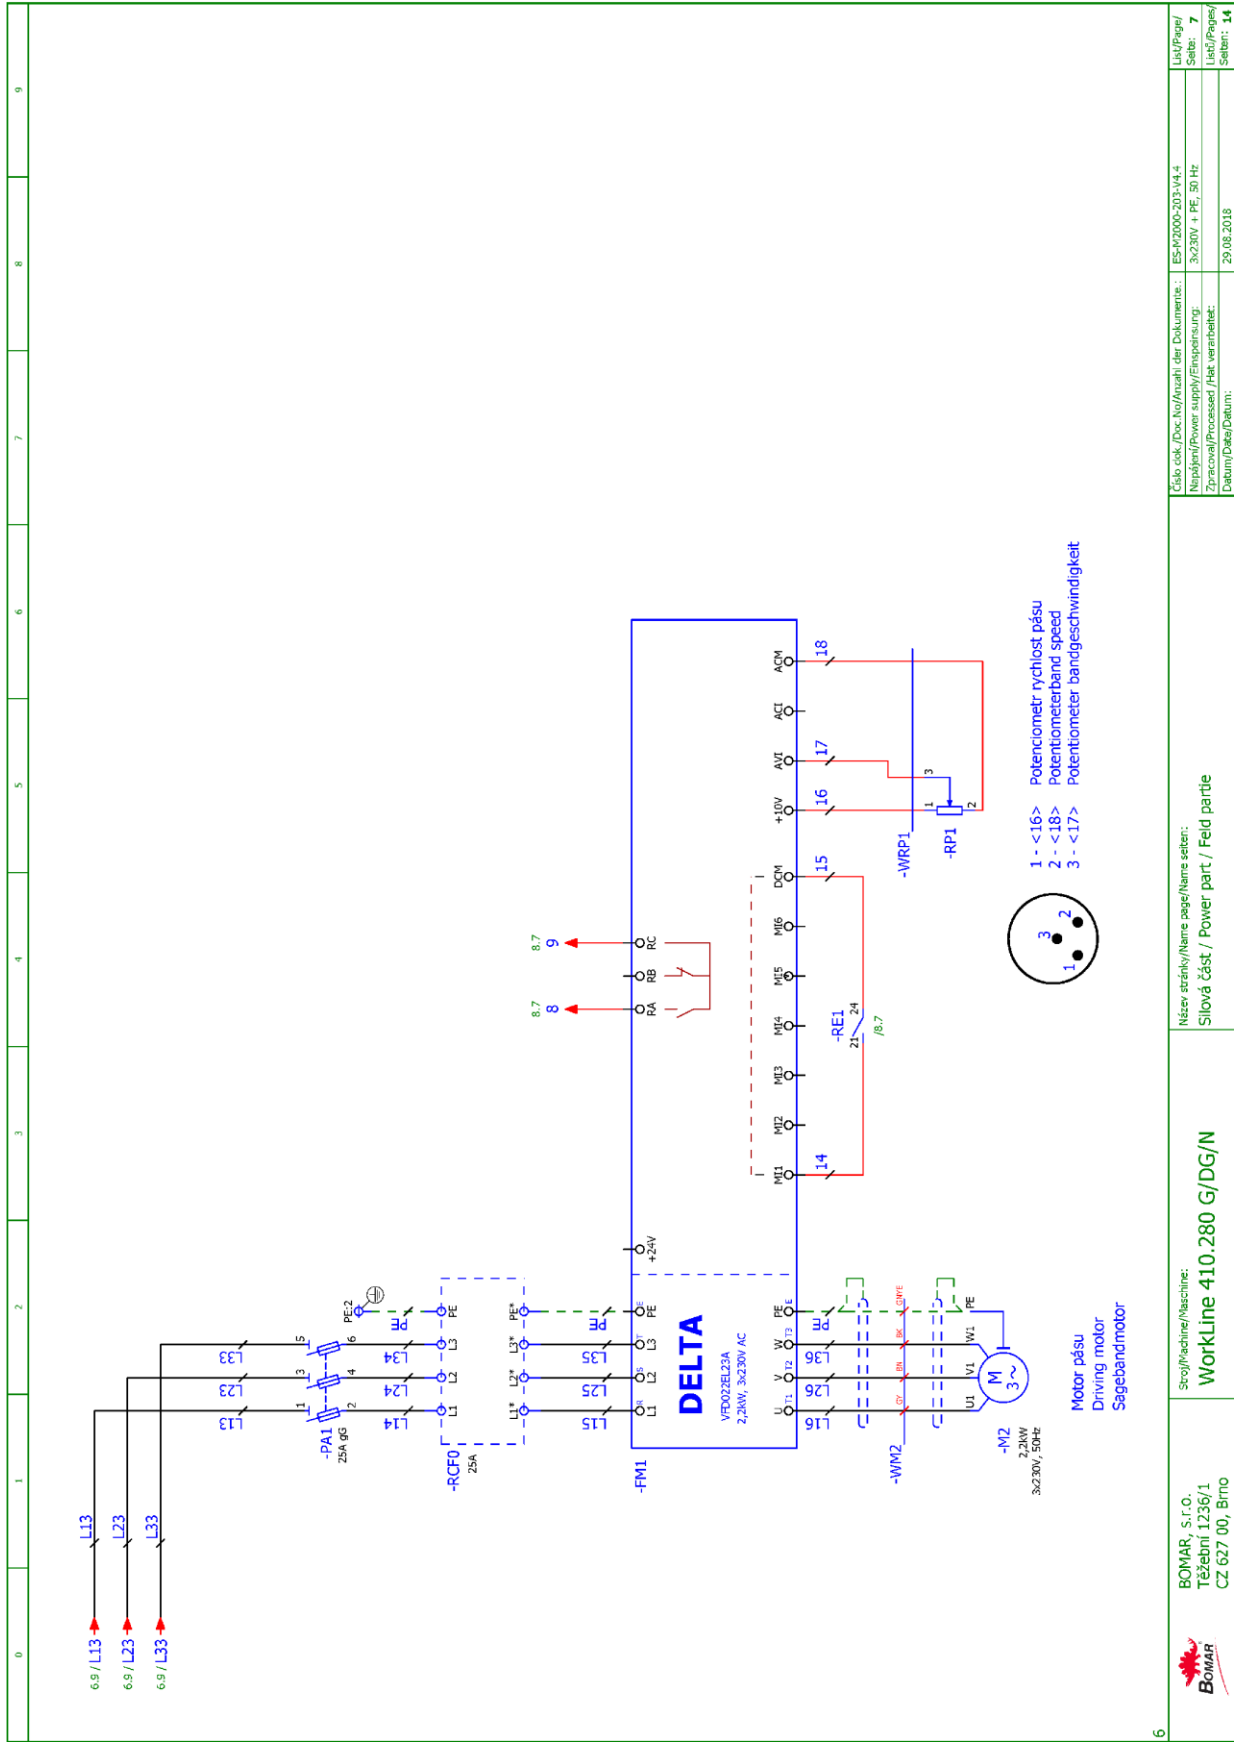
0
1
2
3
4
5
6
7
8
9

6.9 / L13
6.9 / L23
6.9 / L33
L13
L23
L33

-PA1
25A gG
1 2
3 4
5 6
L13 L23 L33
L14 L24 L34
PE
PE:2

-RCF0
25A
L1 L2 L3 PE
L1* L2* L3* PE*
L15 L25 L35
PE

-FM1
DELTA
VFD022EL23A
2,2kW, 3x230V AC
R L1
S L2
T L3
E PE
+24V
U T1
V T2
W T3
PE E
L16 L26 L36
PE

-WM2
GY BN BK GNYE

-M2
2,2kW
3x230V, 50Hz
U1 V1 W1 PE
M
3~

Motor pásu
Driving motor
Sagebandmotor

RA RB RC
8.7 8
8.7 9

MI1 MI2 MI3 MI4 MI5 MI6 DCM +10V AVI ACI ACM
14
15
16
17
18
-RE1
21 24
/8.7

-WRP1
-RP1
1 2 3

1 - <16>
2 - <18>
3 - <17>
Potenciometr rychlost pásu
Potentiometerband speed
Potentiometer bandgeschwindigkeit

1 2 3

BOMAR
BOMAR, s.r.o.
Těžební 1236/1
CZ 627 00, Brno

Stroj/Machine/Maschine:
WorkLine 410.280 G/DG/N

Název stránky/Name page/Name seiten:
Silová část / Power part / Feld partie

Číslo dok./Doc.No/Anzahl der Dokumente: ES-M2000-203-V4.4
Napájení/Power supply/Einspeisung: 3x230V + PE, 50 Hz
Zpracoval/Processed /Hat verarbeitet:
Datum/Date/Datum: 29.08.2018

List/Page/ Seite: 7
Listů/Pages/ Seiten: 14

6